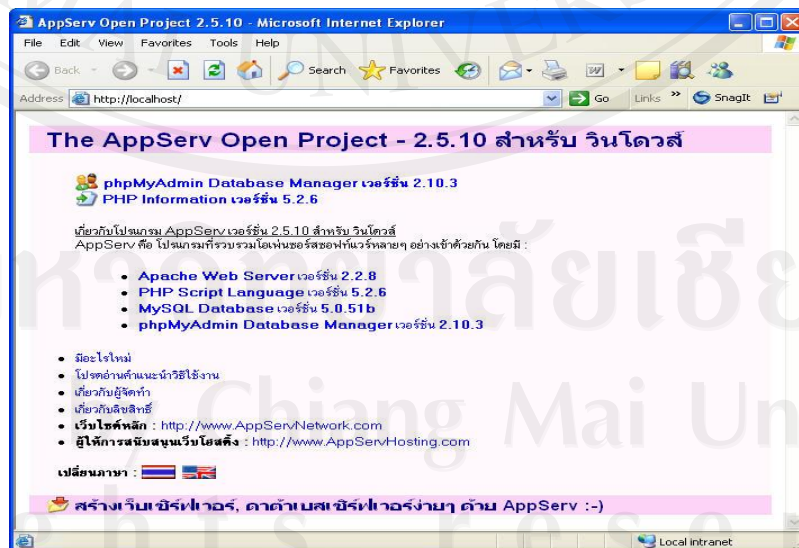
AppServ Open Project 2.5.10 - Microsoft Internet Explorer

File Edit View Favorites Tools Help

Back Search Favorites

Address http://localhost/ Go Links SnagIt

The AppServ Open Project - 2.5.10 สำหรับ วินโดวส์

phpMyAdmin Database Manager เวอร์ชั่น 2.10.3
PHP Information เวอร์ชั่น 5.2.6

เกี่ยวกับโปรแกรม AppServ เวอร์ชั่น 2.5.10 สำหรับ วินโดวส์
AppServ คือ โปรแกรมที่รวบรวมโอเพ่นซอร์สซอฟท์แวร์หลายๆ อย่างเข้าด้วยกัน โดยมี :

- Apache Web Server เวอร์ชั่น 2.2.8
- PHP Script Language เวอร์ชั่น 5.2.6
- MySQL Database เวอร์ชั่น 5.0.51b
- phpMyAdmin Database Manager เวอร์ชั่น 2.10.3

- มีอะไรใหม่
- โปรดอ่านคำแนะนำวิธีใช้งาน
- เกี่ยวกับผู้จัดทำ
- เกี่ยวกับลิขสิทธิ์
- เว็บไซต์หลัก : http://www.AppServNetwork.com
- ผู้ให้การสนับสนุนเว็บโฮสติ้ง : http://www.AppServHosting.com

เปลี่ยนภาษา :

สร้างเว็บเซิร์ฟเวอร์, ดาต้าเบสเซิร์ฟเวอร์ง่ายๆ ด้วย AppServ :-)

Local intranet